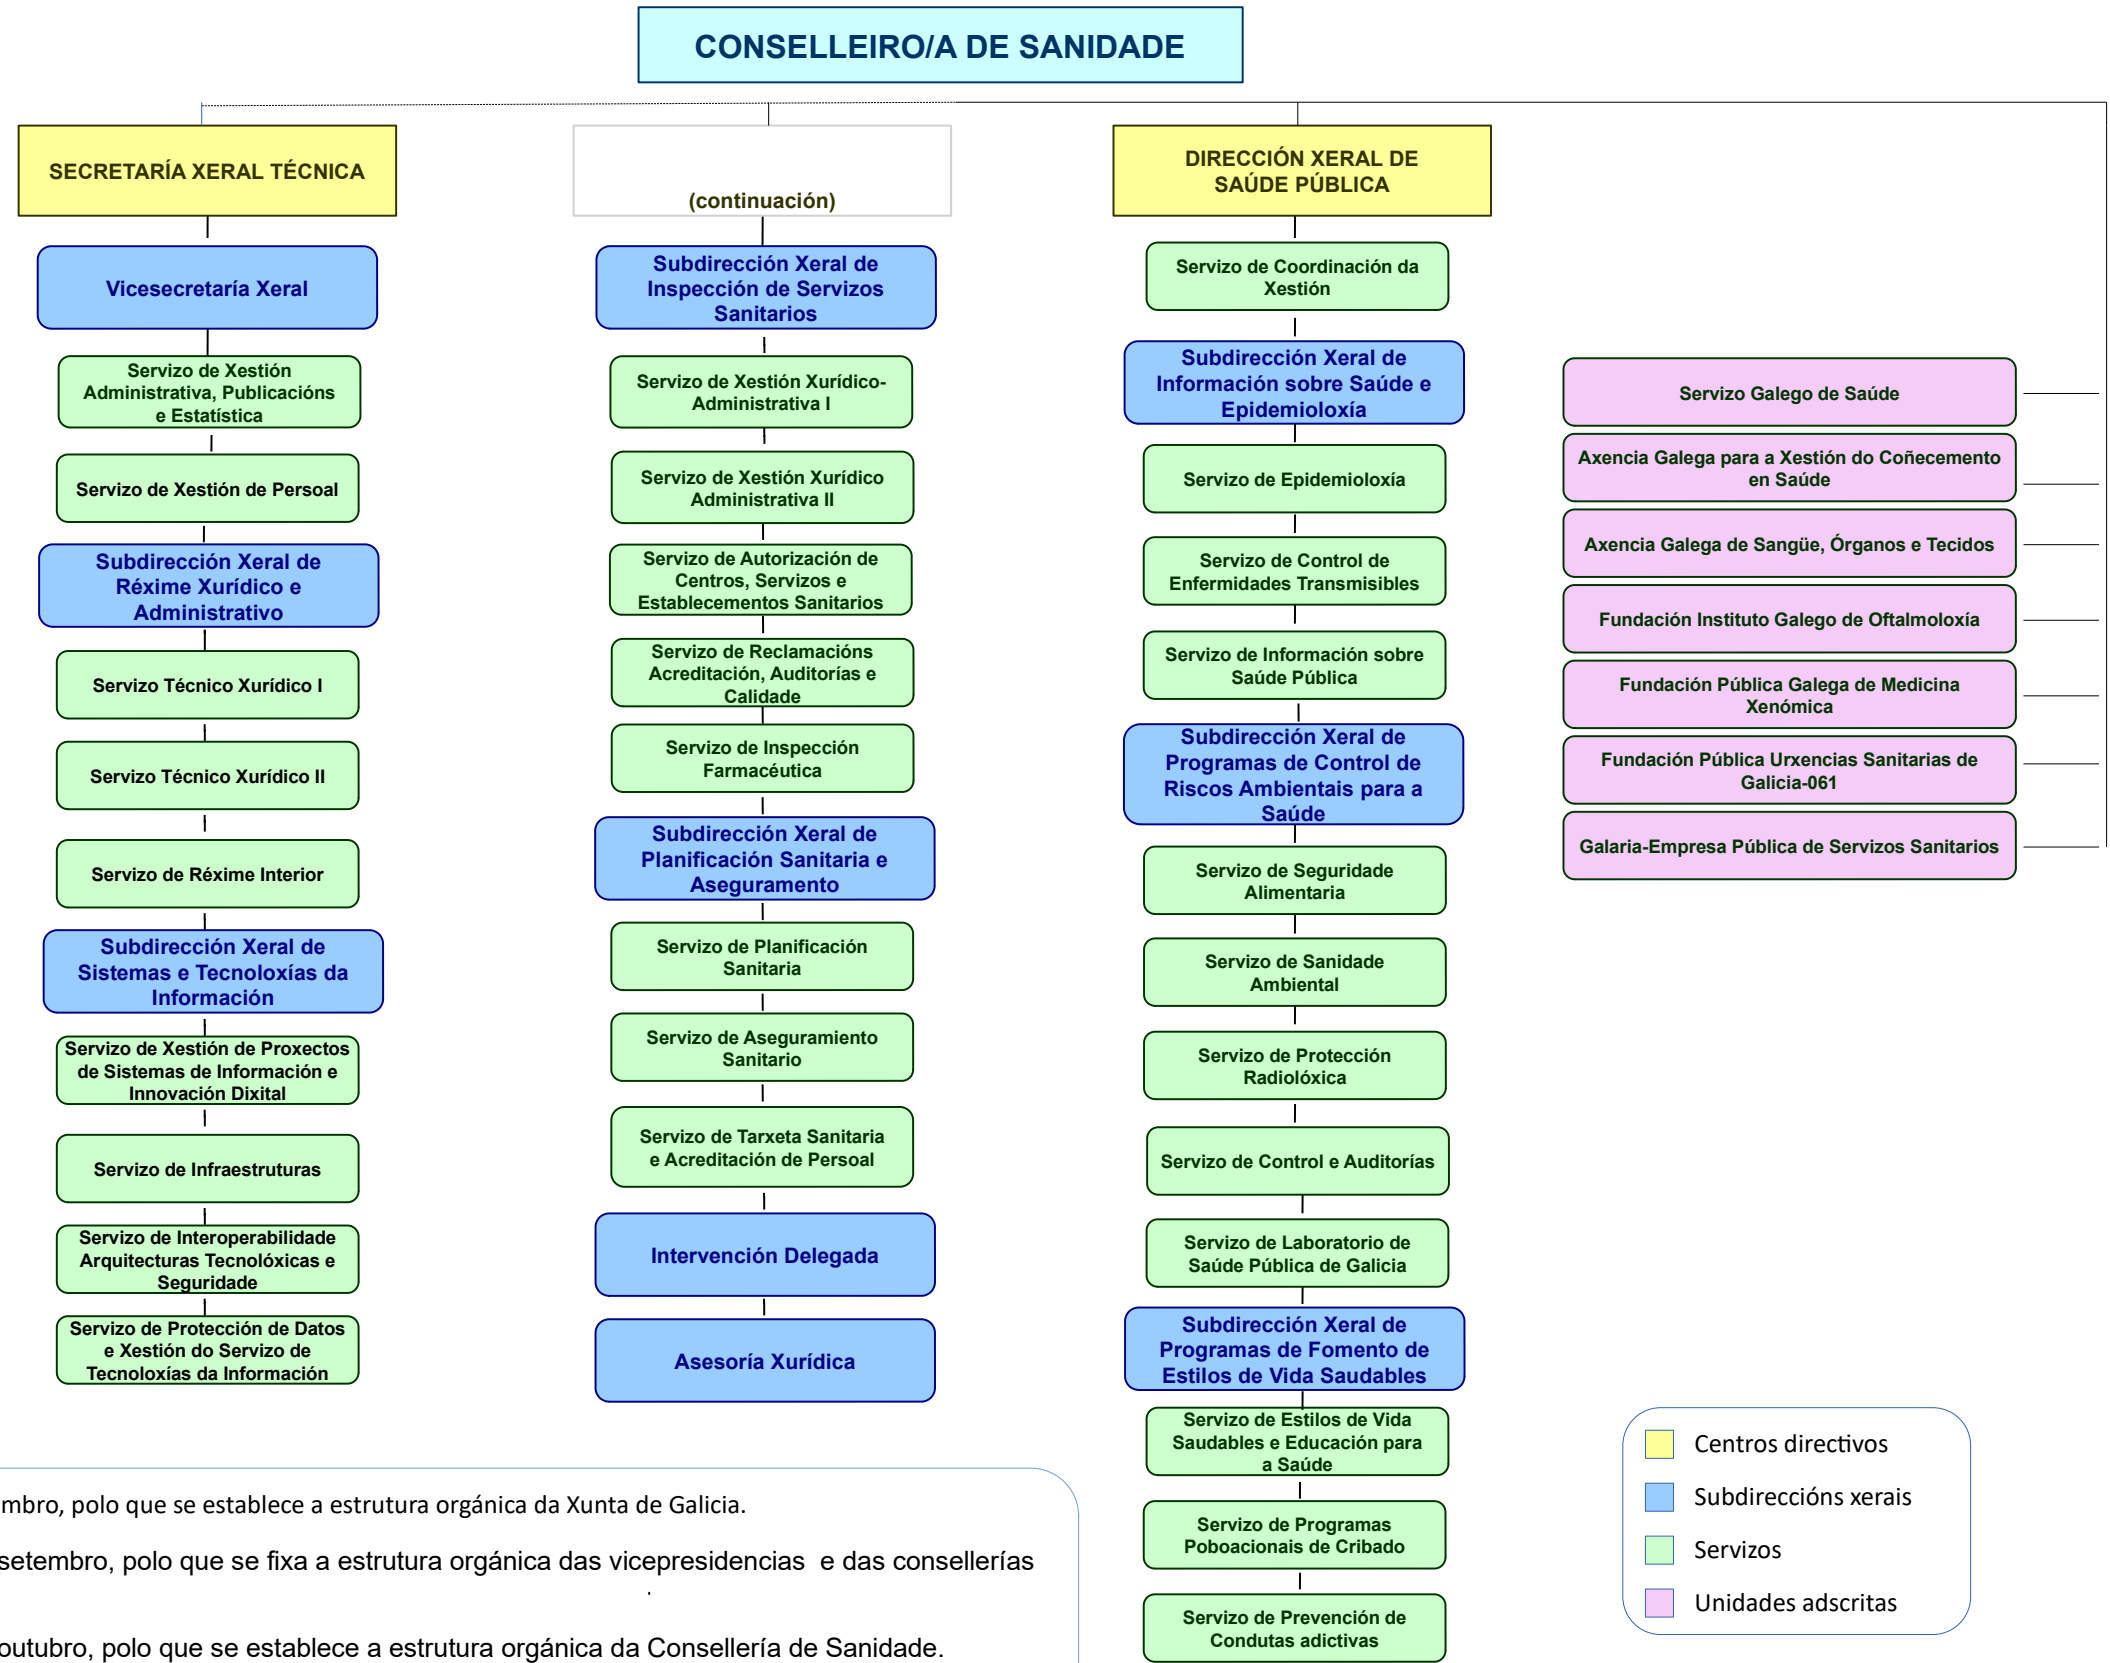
CONSELLEIRO/A DE SANIDADE

SECRETARÍA XERAL TÉCNICA

Vicesecretaría Xeral

Servizo de Xestión Administrativa, Publicacións e Estatística

Servizo de Xestión de Persoal

Subdirección Xeral de Réxime Xurídico e Administrativo

Servizo Técnico Xurídico I

Servizo Técnico Xurídico II

Servizo de Réxime Interior

Subdirección Xeral de Sistemas e Tecnoloxías da Información

Servizo de Xestión de Proxectos de Sistemas de Información e Innovación Dixital

Servizo de Infraestruturas

Servizo de Interoperabilidade Arquitecturas Tecnolóxicas e Seguridade

Servizo de Protección de Datos e Xestión do Servizo de Tecnoloxías da Información

(continuación)

Subdirección Xeral de Inspección de Servizos Sanitarios

Servizo de Xestión Xurídico-Administrativa I

Servizo de Xestión Xurídico Administrativa II

Servizo de Autorización de Centros, Servizos e Establecementos Sanitarios

Servizo de Reclamacións Acreditación, Auditorías e Calidade

Servizo de Inspección Farmacéutica

Subdirección Xeral de Planificación Sanitaria e Aseguramento

Servizo de Planificación Sanitaria

Servizo de Aseguramiento Sanitario

Servizo de Tarxeta Sanitaria e Acreditación de Persoal

Intervención Delegada

Asesoría Xurídica

DIRECCIÓN XERAL DE SAÚDE PÚBLICA

Servizo de Coordinación da Xestión

Subdirección Xeral de Información sobre Saúde e Epidemioloxía

Servizo de Epidemioloxía

Servizo de Control de Enfermidades Transmisibles

Servizo de Información sobre Saúde Pública

Subdirección Xeral de Programas de Control de Riscos Ambientais para a Saúde

Servizo de Seguridade Alimentaria

Servizo de Sanidade Ambiental

Servizo de Protección Radiolóxica

Servizo de Control e Auditorías

Servizo de Laboratorio de Saúde Pública de Galicia

Subdirección Xeral de Programas de Fomento de Estilos de Vida Saudables

Servizo de Estilos de Vida Saudables e Educación para a Saúde

Servizo de Programas Poboacionais de Cribado

Servizo de Prevención de Condutas adictivas

Servizo Galego de Saúde

Axencia Galega para a Xestión do Coñecemento en Saúde

Axencia Galega de Sangüe, Órganos e Tecidos

Fundación Instituto Galego de Oftalmoloxía

Fundación Pública Galega de Medicina Xenómica

Fundación Pública Urxencias Sanitarias de Galicia-061

Galaria-Empresa Pública de Servizos Sanitarios

mbro, polo que se establece a estrutura orgánica da Xunta de Galicia.

setembro, polo que se fixa a estrutura orgánica das vicepresidencias e das consellerías

outubro, polo que se establece a estrutura orgánica da Consellería de Sanidade.

Centros directivos
Subdireccións xerais
Servizos
Unidades adscritas